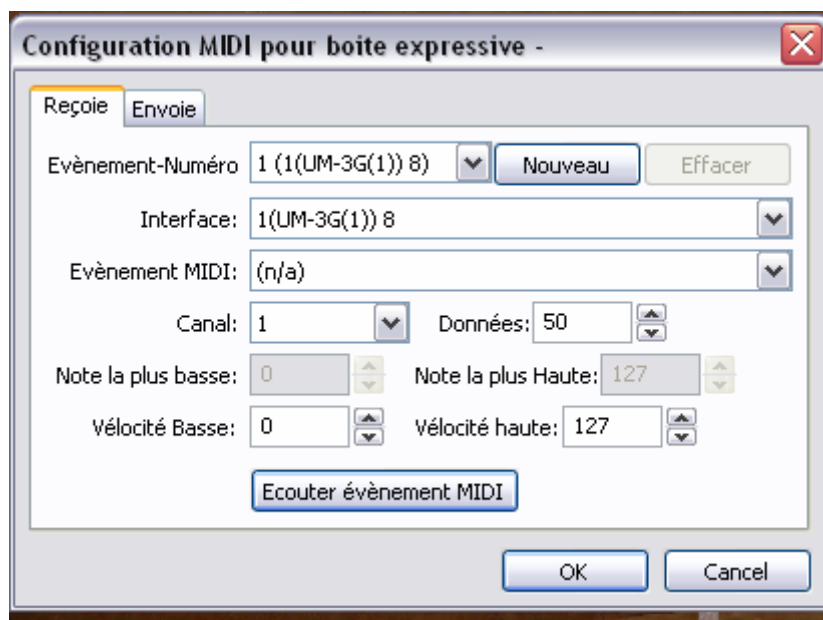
Configuration MIDI pour boite expressive -

Reçoie | Envoie

Evènement-Numéro 1 (1(UM-3G(1)) 8) Nouveau Effacer

Interface: 1(UM-3G(1)) 8

Evènement MIDI: (n/a)

Canal: 1 Données: 50

Note la plus basse: 0 Note la plus Haute: 127

Vélocité Basse: 0 Vélocité haute: 127

Ecouter évènement MIDI

OK Cancel